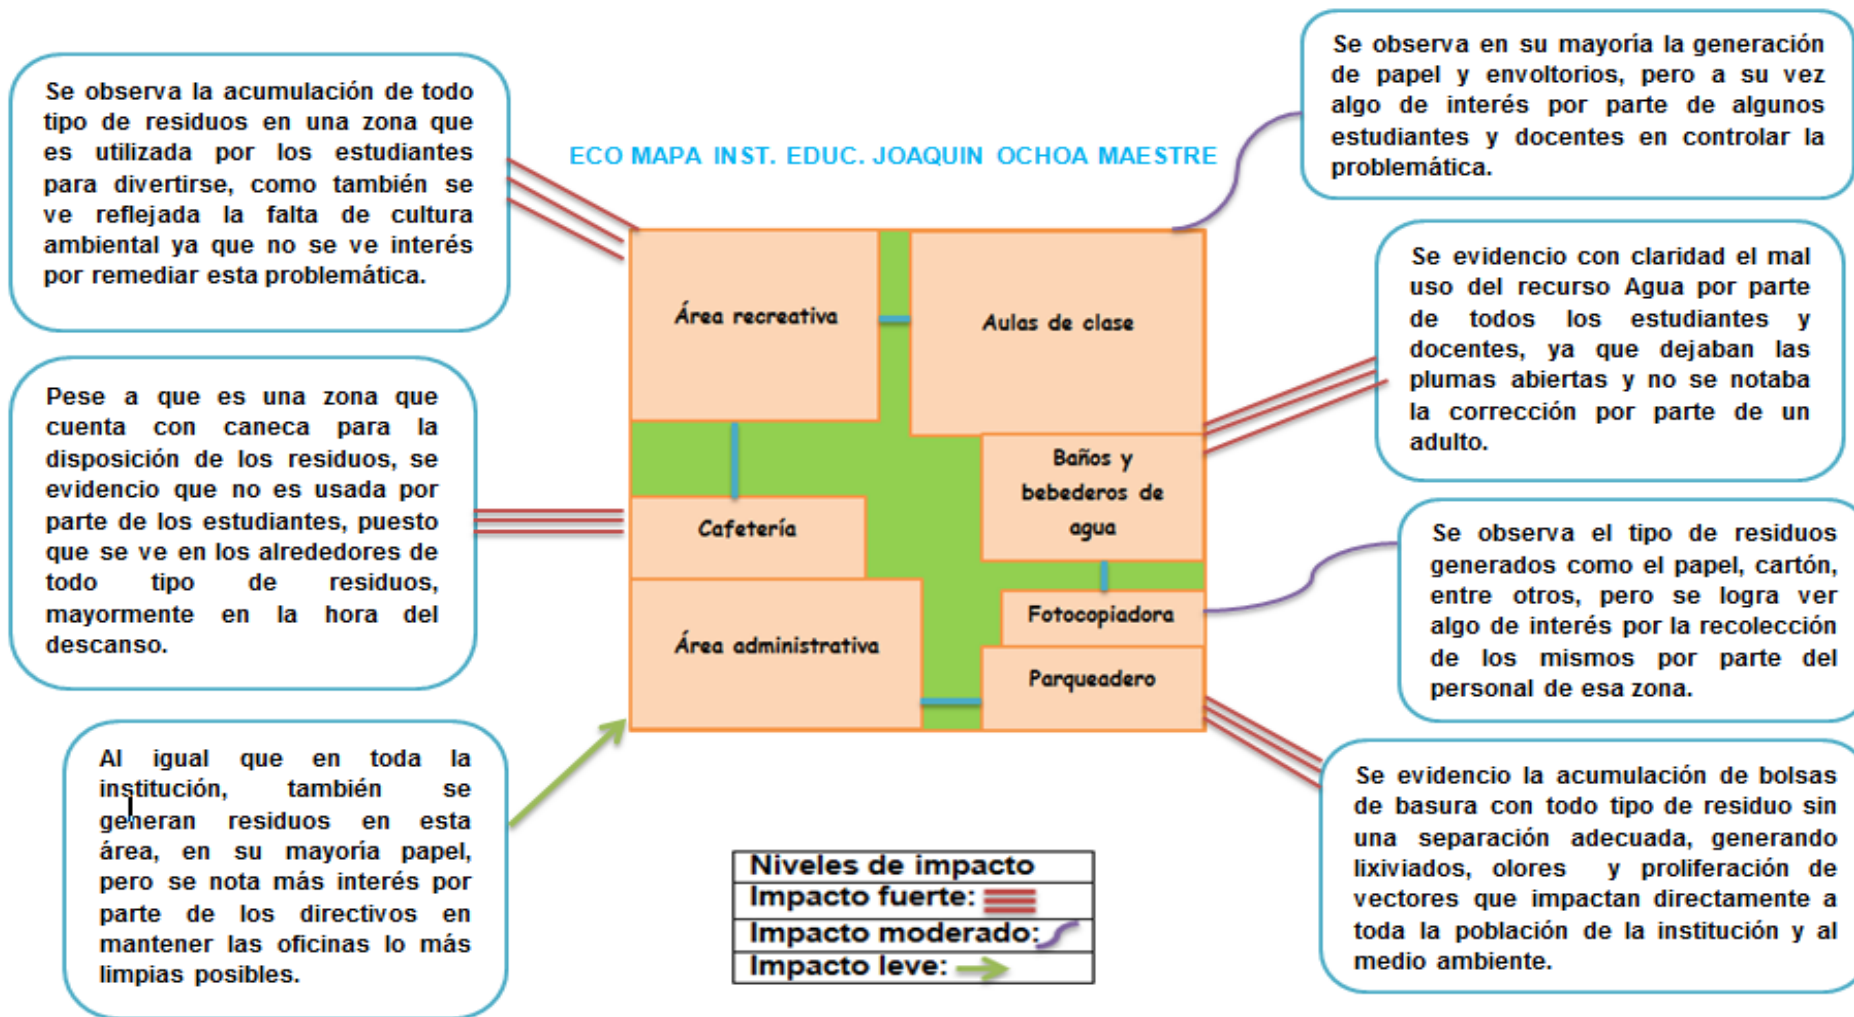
ECO MAPA INST. EDUC. JOAQUIN OCHOA MAESTRE

Se observa la acumulación de todo tipo de residuos en una zona que es utilizada por los estudiantes para divertirse, como también se ve reflejada la falta de cultura ambiental ya que no se ve interés por remediar esta problemática.

Se observa en su mayoría la generación de papel y envoltorios, pero a su vez algo de interés por parte de algunos estudiantes y docentes en controlar la problemática.

Área recreativa

Aulas de clase

Se evidencio con claridad el mal uso del recurso Agua por parte de todos los estudiantes y docentes, ya que dejaban las plumas abiertas y no se notaba la corrección por parte de un adulto.

Pese a que es una zona que cuenta con caneca para la disposición de los residuos, se evidencio que no es usada por parte de los estudiantes, puesto que se ve en los alrededores de todo tipo de residuos, mayormente en la hora del descanso.

Cafetería

Baños y bebederos de agua

Se observa el tipo de residuos generados como el papel, cartón, entre otros, pero se logra ver algo de interés por la recolección de los mismos por parte del personal de esa zona.

Fotocopiadora

Área administrativa

Parqueadero

Al igual que en toda la institución, también se generan residuos en esta área, en su mayoría papel, pero se nota más interés por parte de los directivos en mantener las oficinas lo más limpias posibles.

Se evidencio la acumulación de bolsas de basura con todo tipo de residuo sin una separación adecuada, generando lixiviados, olores y proliferación de vectores que impactan directamente a toda la población de la institución y al medio ambiente.

| Niveles de impacto |
|---|
| Impacto fuerte: |
| Impacto moderado: |
| Impacto leve: |